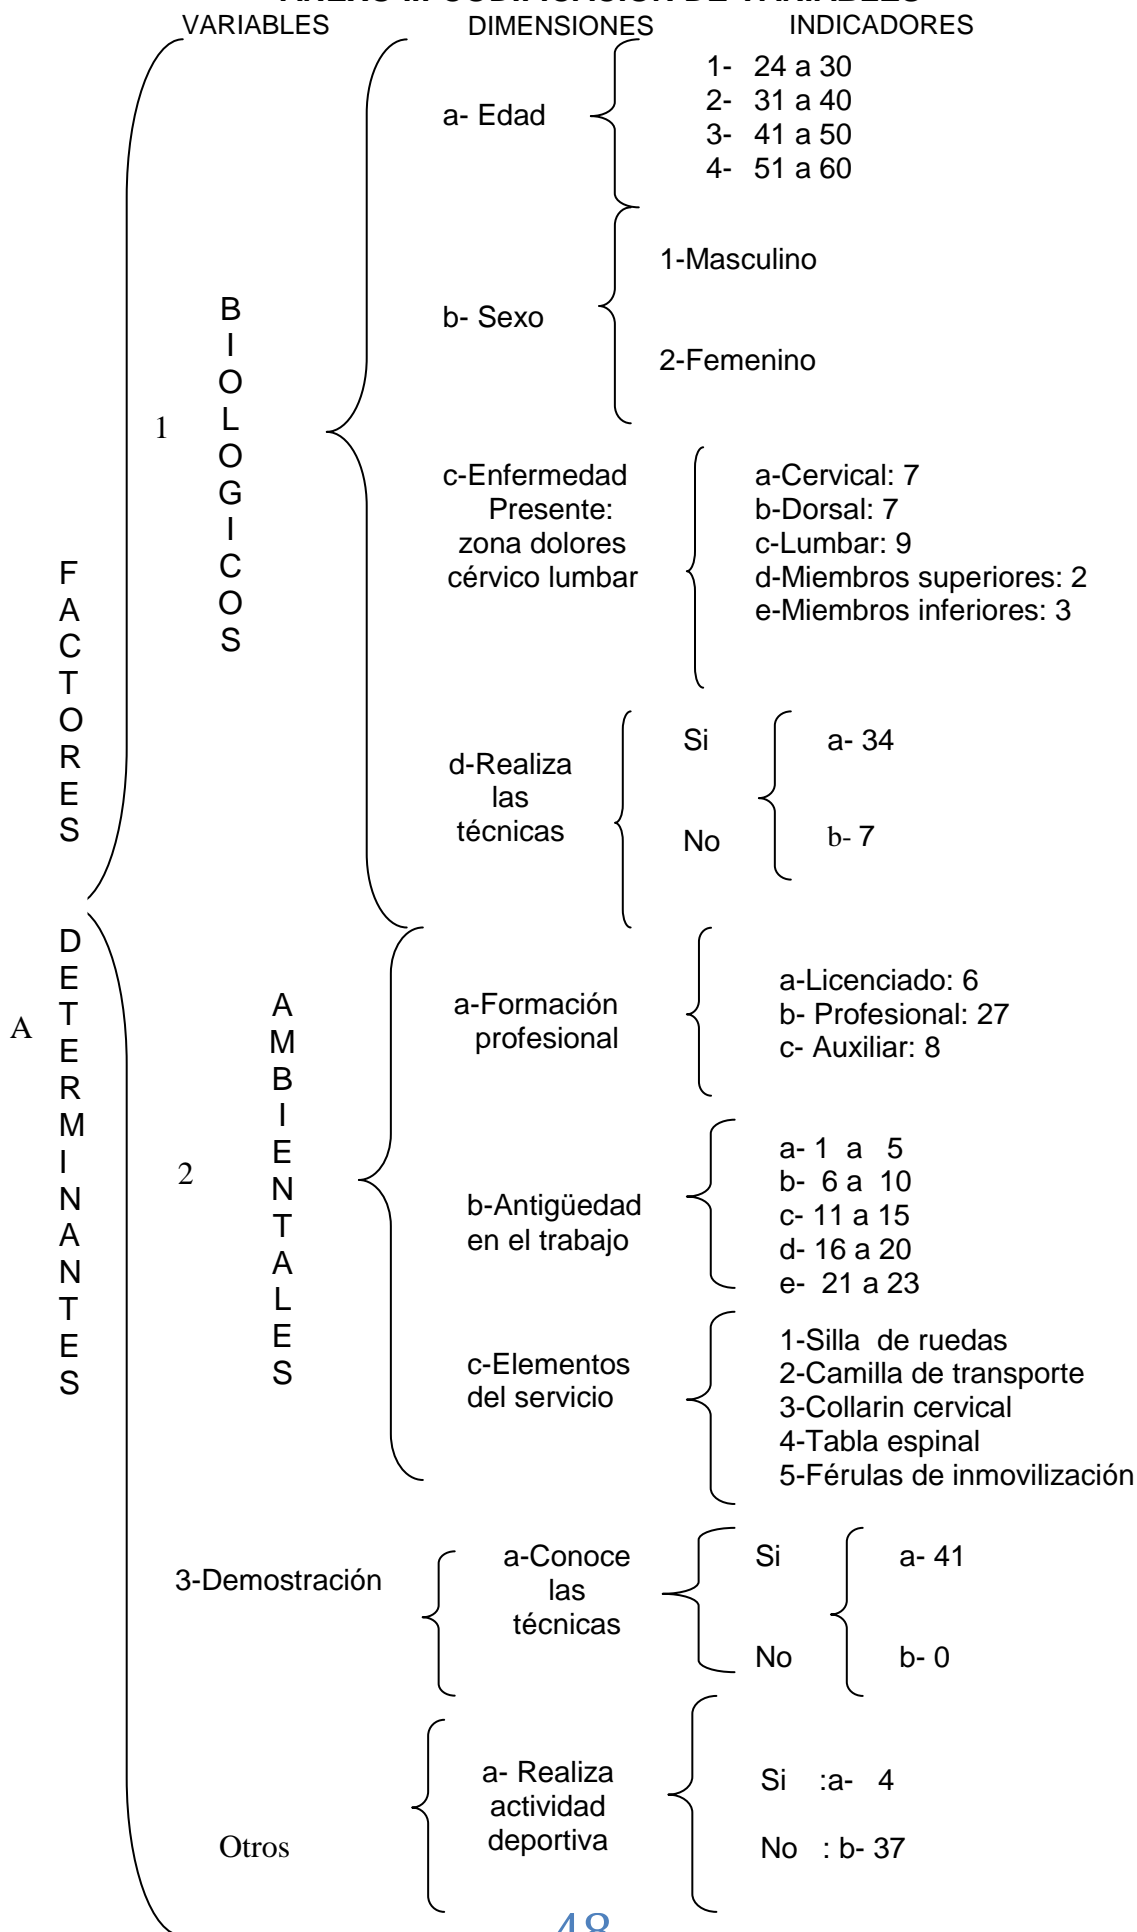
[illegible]

VARIABLES DIMENSIONES INDICADORES

A

FACTORES

DETERMINANTES

1 BIOLOGICOS

a- Edad
1- 24 a 30
2- 31 a 40
3- 41 a 50
4- 51 a 60

b- Sexo
1-Masculino
2-Femenino

c-Enfermedad Presente: zona dolores cérvico lumbar
a-Cervical: 7
b-Dorsal: 7
c-Lumbar: 9
d-Miembros superiores: 2
e-Miembros inferiores: 3

d-Realiza las técnicas
Si a- 34
No b- 7

2 AMBIENTALES

a-Formación profesional
a-Licenciado: 6
b- Profesional: 27
c- Auxiliar: 8

b-Antigüedad en el trabajo
a- 1 a 5
b- 6 a 10
c- 11 a 15
d- 16 a 20
e- 21 a 23

c-Elementos del servicio
1-Silla de ruedas
2-Camilla de transporte
3-Collarin cervical
4-Tabla espinal
5-Férulas de inmovilización

3-Demostración
a-Conoce las técnicas
Si a- 41
No b- 0

Otros
a- Realiza actividad deportiva
Si :a- 4
No : b- 37

48